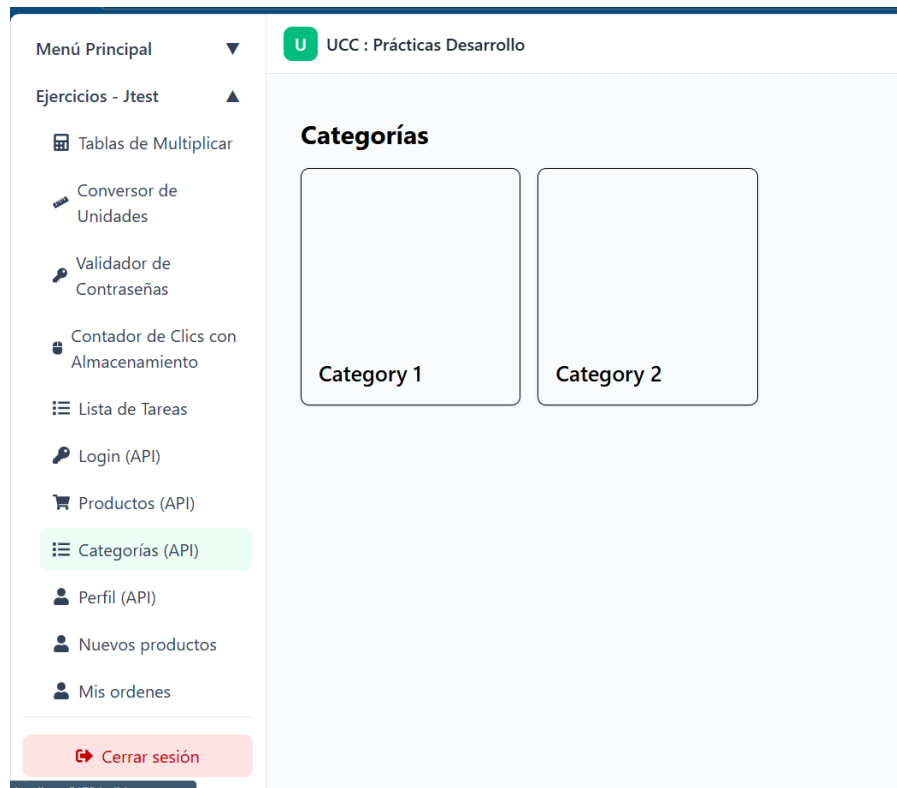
Menú Principal ▼

Ejercicios - Jtest ▲

Tablas de Multiplicar

Conversor de Unidades

Validador de Contraseñas

Contador de Clics con Almacenamiento

Lista de Tareas

Login (API)

Productos (API)

Categorías (API)

Perfil (API)

Nuevos productos

Mis ordenes

Cerrar sesión

U UCC : Prácticas Desarrollo

Categorías

Category 1

Category 2